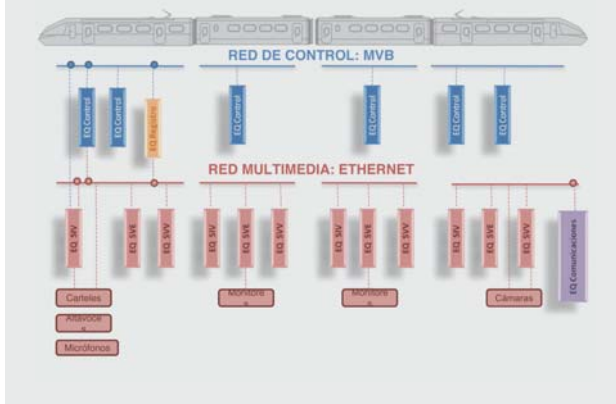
RED DE CONTROL: MVB

EQ Control
EQ Control
EQ Registro
EQ Control
EQ Control
EQ Control
EQ Control

RED MULTIMEDIA: ETHERNET

EQ SIV
EQ SVE
EQ SAV
EQ SIV
EQ SVE
EQ SAV
EQ SIV
EQ SVE
EQ SAV
EQ SIV
EQ SVE
EQ SAV
EQ Comunicaciones

Carteles
Altavoces
Micrófonos
Monitores
Monitores
Cámaras